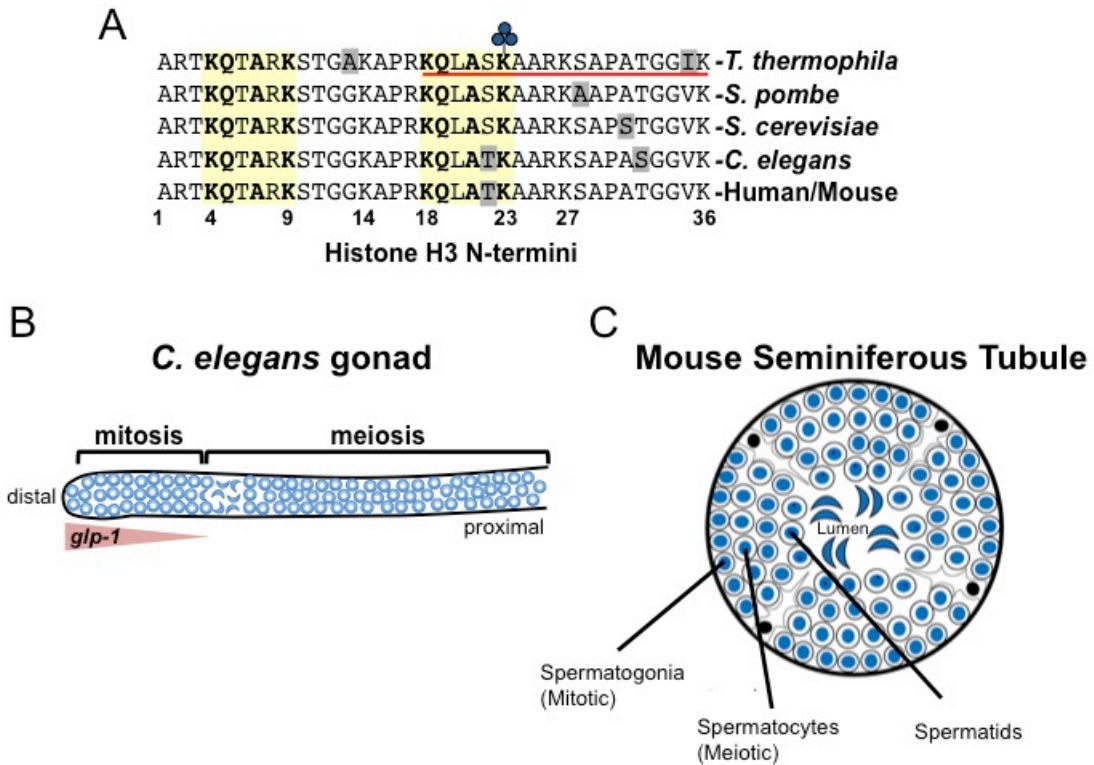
A

ARTKQTARKSTGAKAPRKQLASKAARKSAPATGGIK -T. thermophila
ARTKQTARKSTGGKAPRKQLASKAARKAAPATGGVK -S. pombe
ARTKQTARKSTGGKAPRKQLASKAARKSAPSTGGVK -S. cerevisiae
ARTKQTARKSTGGKAPRKQLATKAARKSAPASGGVK -C. elegans
ARTKQTARKSTGGKAPRKQLATKAARKSAPATGGVK -Human/Mouse
1 4 9 14 18 23 27 36
Histone H3 N-termini

B
C. elegans gonad
mitosis
meiosis
distal
glp-1
proximal

C
Mouse Seminiferous Tubule
Lumen
Spermatogonia (Mitotic)
Spermatocytes (Meiotic)
Spermatids